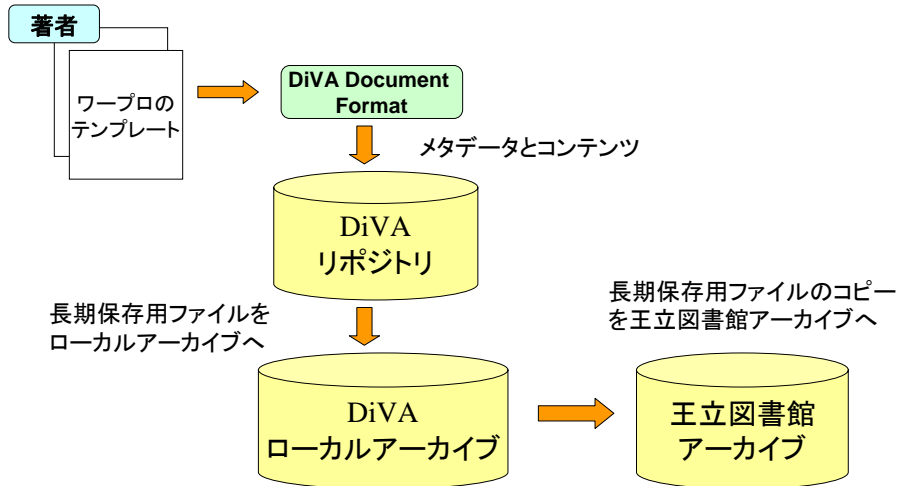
著者

ワープロのテンプレート

DiVA Document Format

メタデータとコンテンツ

DiVA
リポジトリ

長期保存用ファイルをローカルアーカイブへ

長期保存用ファイルのコピーを王立図書館アーカイブへ

DiVA
ローカルアーカイブ

王立図書館
アーカイブ